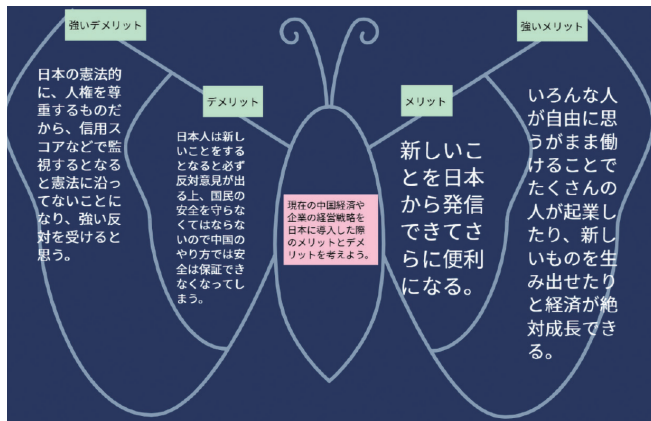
強いデメリット

日本の憲法的に、人権を尊重するものだから、信用スコアなどで監視するとなると憲法に沿ってないことになり、強い反対を受けると思う。

デメリット

日本人は新しいことをするとなると必ず反対意見が出る上、国民の安全を守らなくてはならないので中国のやり方では安全は保証できなくなってしまう。

現在の中国経済や企業の経営戦略を日本に導入した際のメリットとデメリットを考えよう。

メリット

新しいことを日本から発信できてさらに便利になる。

強いメリット

いろんな人が自由に思うがまま働けることでたくさんの人が起業したり、新しいものを生み出せたりと経済が絶対成長できる。